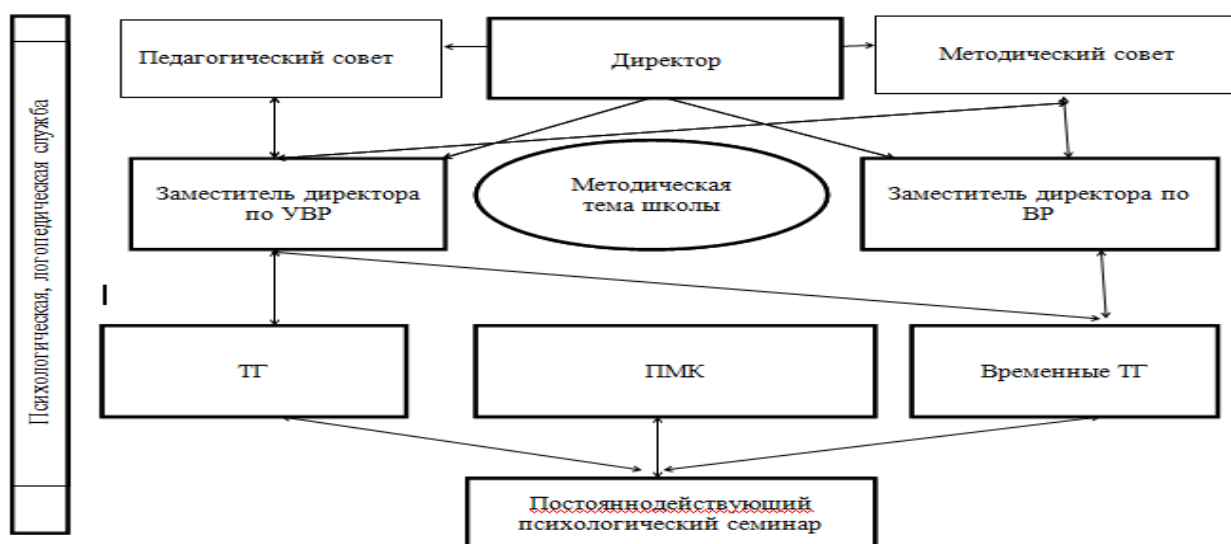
Психологическая, логопедическая служба

Педагогический совет

Директор

Методический совет

Заместитель директора по УВР

Методическая тема школы

Заместитель директора по ВР

I

ТГ

ПМК

Временные ТГ

Постояннодействуюший психологический семинар